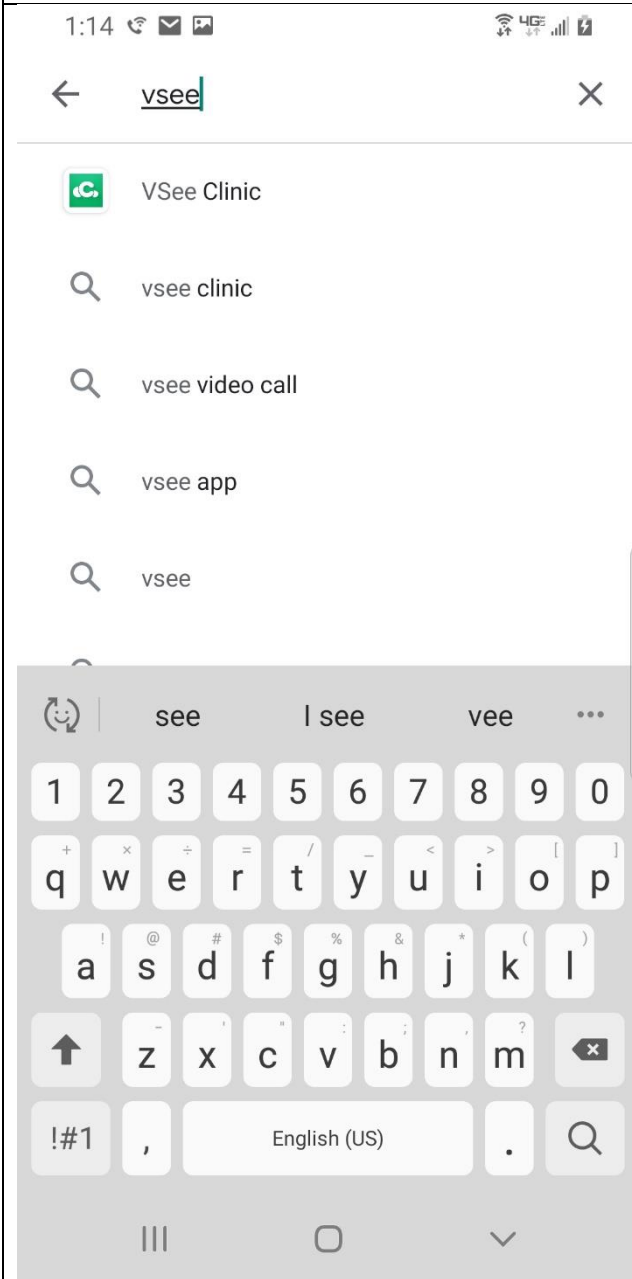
1:14

4G

vsee

VSee Clinic

vsee clinic

vsee video call

vsee app

vsee

see | I see | vee | •••

1 2 3 4 5 6 7 8 9 0

+ × ÷ = / _ < > [ ]
q w e r t y u i o p

! @ # $ % & * ( )
a s d f g h j k l

- ' " : ; , ?
z x c v b n m

!#1 , English (US) .